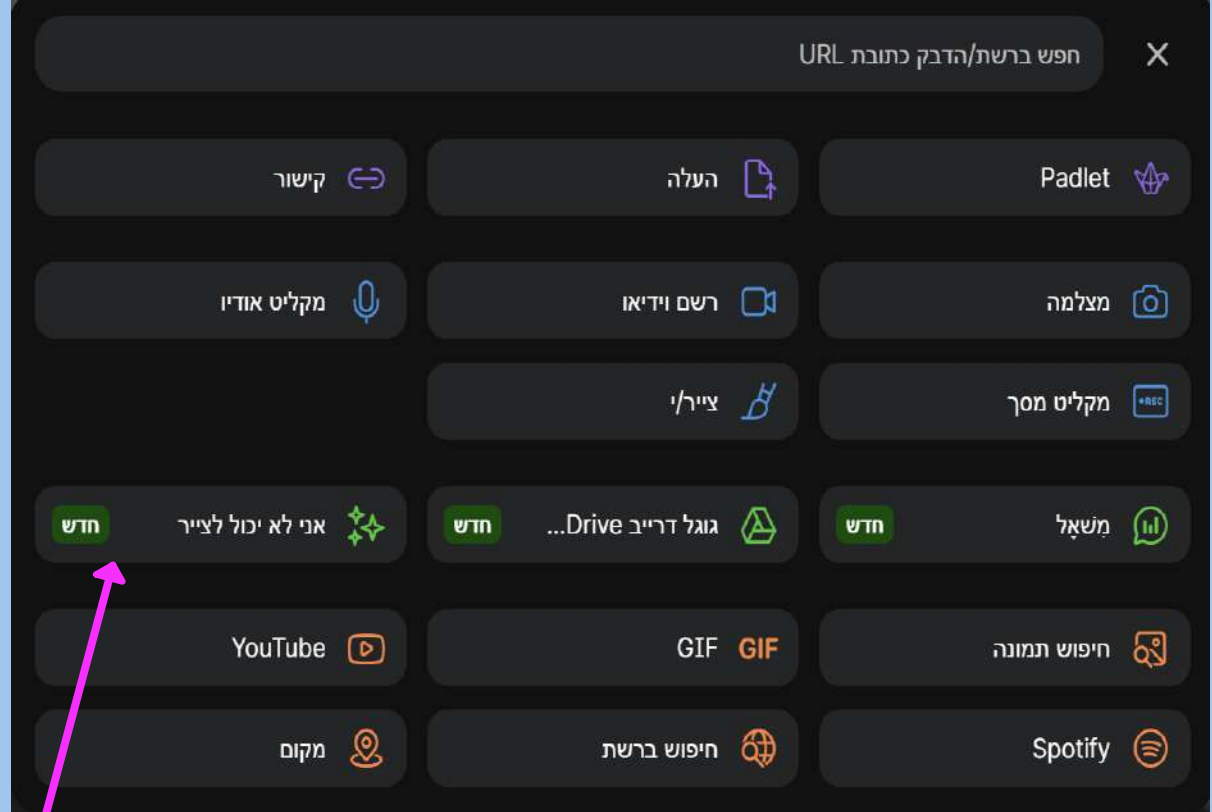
חפש ברשת/הדבק כתובת URL

Padlet
העלה
קישור

מצלמה
רשם וידיאו
מקליט אודיו

מקליט מסך
צייר/י

מִשְׁאָל חדש
גוגל דרייב Drive... חדש
אני לא יכול לצייר חדש

חיפוש תמונה
GIF GIF
YouTube

Spotify
חיפוש ברשת
מקום